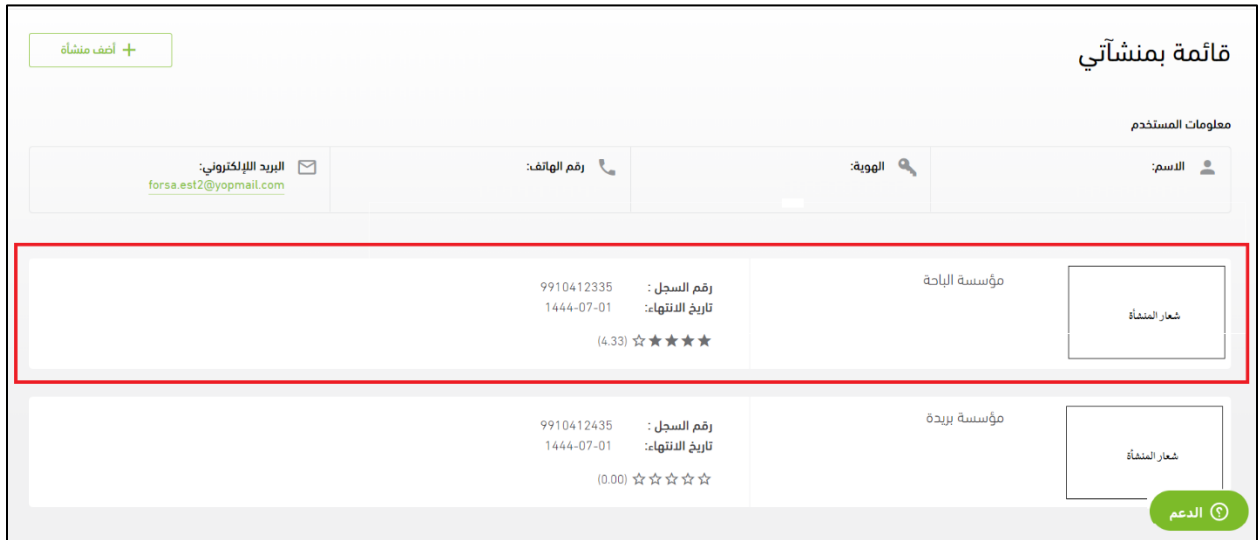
قائمة بمنشآتي

+ أضف منشأة

معلومات المستخدم

الاسم:

الهوية:

رقم الهاتف:

البريد الإلكتروني:
forsa.est2@yopmail.com

شعار المنشأة

مؤسسة الباحة

رقم السجل : 9910412335
تاريخ الانتهاء: 1444-07-01
(4.33) ★★★★☆

شعار المنشأة

مؤسسة بريدة

رقم السجل : 9910412435
تاريخ الانتهاء: 1444-07-01
(0.00) ☆☆☆☆☆

الدعم